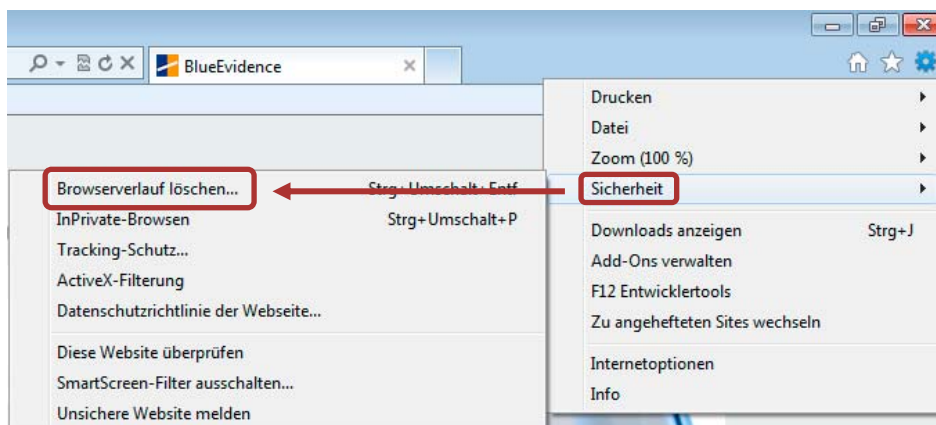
BlueEvidence

Drucken
Datei
Zoom (100 %)
Sicherheit

Downloads anzeigen Strg+J
Add-Ons verwalten
F12 Entwicklertools
Zu angehefteten Sites wechseln

Internetoptionen
Info

Browserverlauf löschen... Strg+Umschalt+Entf
InPrivate-Browsen Strg+Umschalt+P
Tracking-Schutz...
ActiveX-Filterung
Datenschutzrichtlinie der Webseite...

Diese Website überprüfen
SmartScreen-Filter ausschalten...
Unsichere Website melden